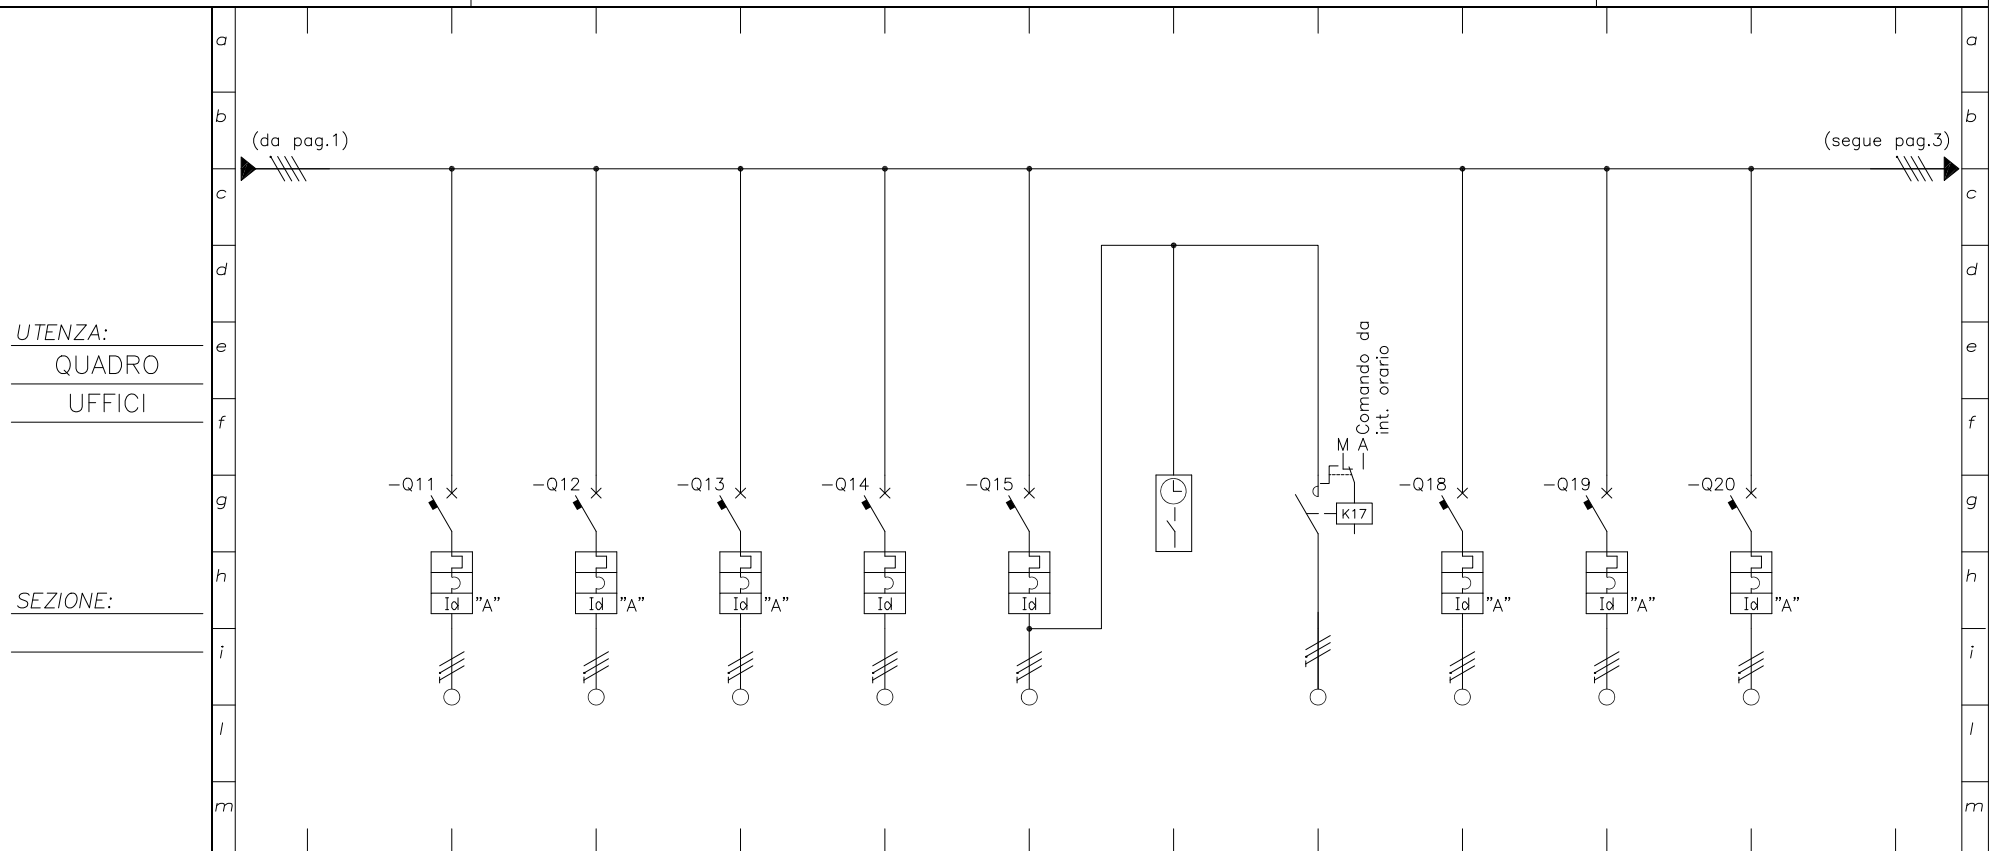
a
b
c
d
e
f
g
h
i
l
m

(da pag.1)

(segue pag.3)

UTENZA:
QUADRO
UFFICI

SEZIONE:

Comando da int. orario
M A

-Q11
Id "A"

-Q12
Id "A"

-Q13
Id "A"

-Q14
Id

-Q15
Id

K17

-Q18
Id "A"

-Q19
Id "A"

-Q20
Id "A"

a
b
c
d
e
f
g
h
i
l
m